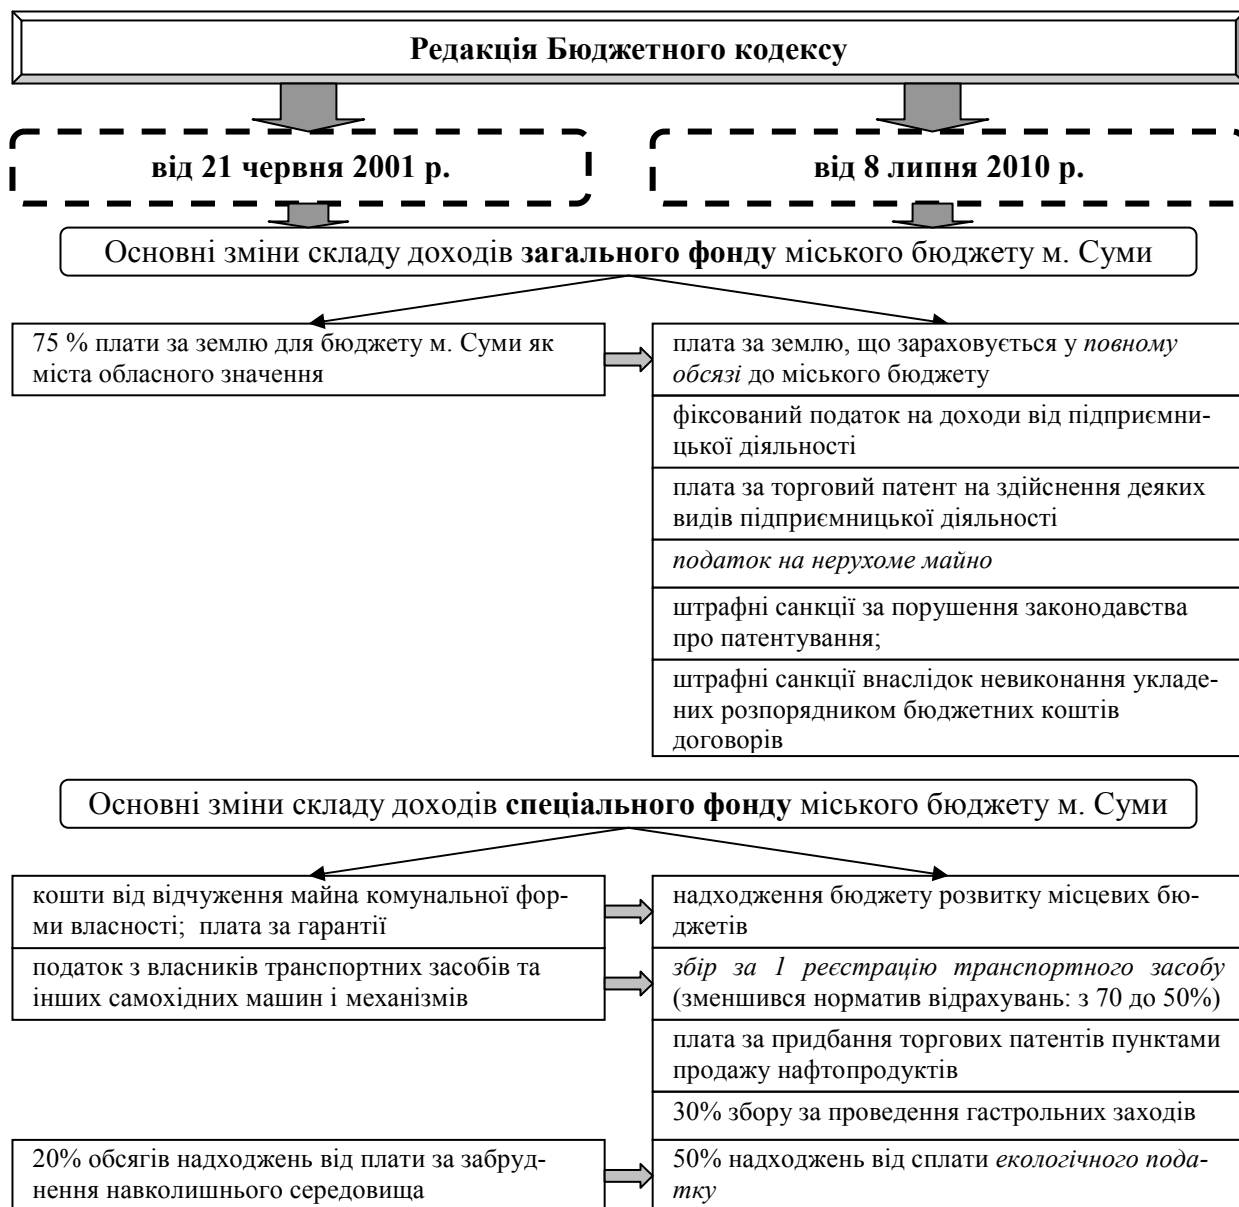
Редакція Бюджетного кодексу

від 21 червня 2001 р.

від 8 липня 2010 р.

Основні зміни складу доходів **загального фонду** міського бюджету м. Суми

75 % плати за землю для бюджету м. Суми як міста обласного значення

плата за землю, що зараховується у *повному обсязі* до міського бюджету

фіксований податок на доходи від підприємницької діяльності

плата за торговий патент на здійснення деяких видів підприємницької діяльності

*податок на нерухоме майно*

штрафні санкції за порушення законодавства про патентування;

штрафні санкції внаслідок невиконання укладених розпорядником бюджетних коштів договорів

Основні зміни складу доходів **спеціального фонду** міського бюджету м. Суми

кошти від відчуження майна комунальної форми власності; плата за гарантії

надходження бюджету розвитку місцевих бюджетів

податок з власників транспортних засобів та інших самохідних машин і механізмів

*збір за 1 реєстрацію транспортного засобу* (зменшився норматив відрахувань: з 70 до 50%)

плата за придбання торгових патентів пунктами продажу нафтопродуктів

30% збору за проведення гастрольних заходів

20% обсягів надходжень від плати за забруднення навколишнього середовища

50% надходжень від сплати *екологічного податку*